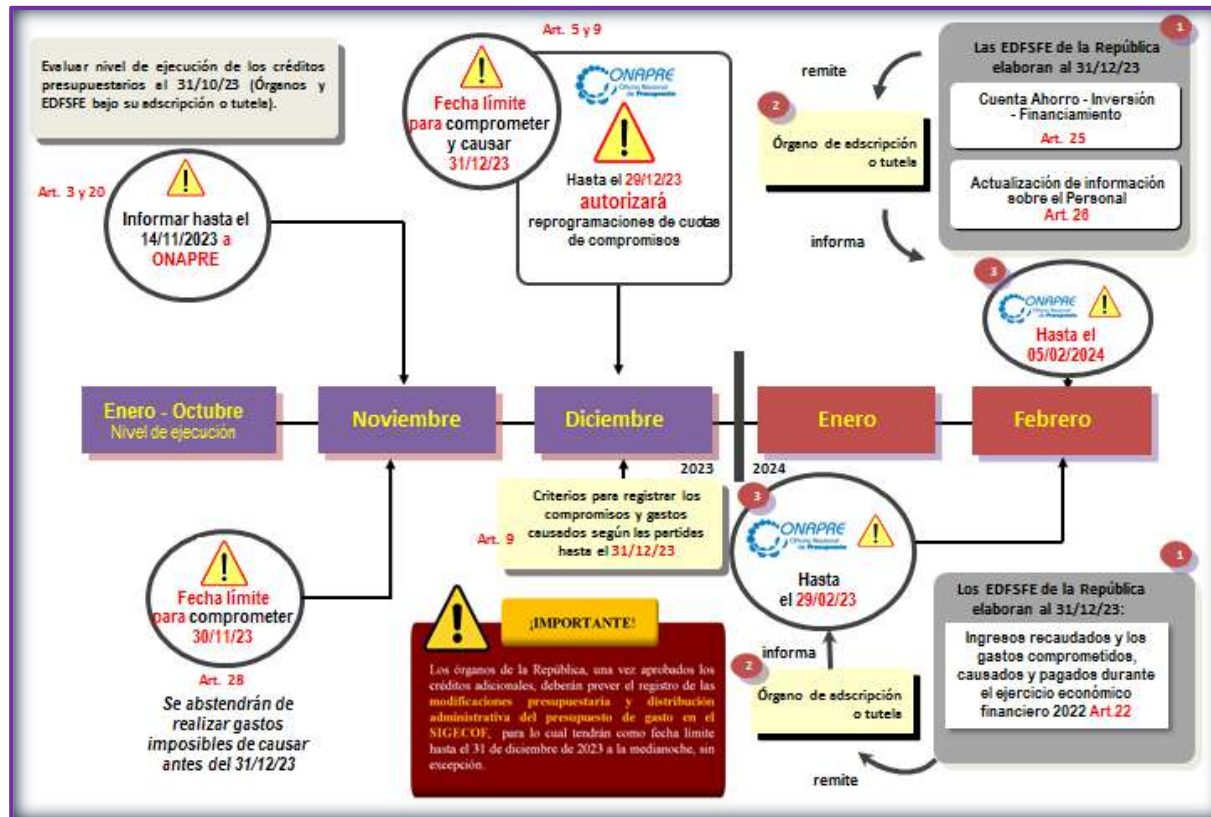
Evaluar nivel de ejecución de los créditos presupuestarios el 31/10/23 (Órganos y EDFSFE bajo su adscripción o tutela).

Art. 3 y 20

Informar hasta el 14/11/2023 a ONAPRE

Art. 5 y 9

Fecha límite para comprometer y causar 31/12/23

ONAPRE Oficina Nacional de Presupuesto

Hasta el 29/12/23 autorizará reprogramaciones de cuotas de compromisos

remite

1

Las EDFSFE de la República elaboran al 31/12/23

Cuenta Ahorro - Inversión - Financiamiento Art. 25

Actualización de información sobre el Personal Art. 26

2

Órgano de adscripción o tutela

informa

3

ONAPRE

Hasta el 05/02/2024

Enero - Octubre Nivel de ejecución

Noviembre

Diciembre

2023

2024

Enero

Febrero

Art. 9

Criterios para registrar los compromisos y gastos causados según las partidas hasta el 31/12/23

3

ONAPRE

Hasta el 29/02/23

1

Los EDFSFE de la República elaboran al 31/12/23:

Ingresos recaudados y los gastos comprometidos, causados y pagados durante el ejercicio económico financiero 2022 Art.22

Fecha límite para comprometer 30/11/23

Art. 28

Se abstendrán de realizar gastos imposibles de causar antes del 31/12/23

¡IMPORTANTE!

Los órganos de la República, una vez aprobados los créditos adicionales, deberán prever el registro de las modificaciones presupuestaria y distribución administrativa del presupuesto de gasto en el SIGECOF, para lo cual tendrán como fecha límite hasta el 31 de diciembre de 2023 a la medianoche, sin excepción.

2

informa

Órgano de adscripción o tutela

remite